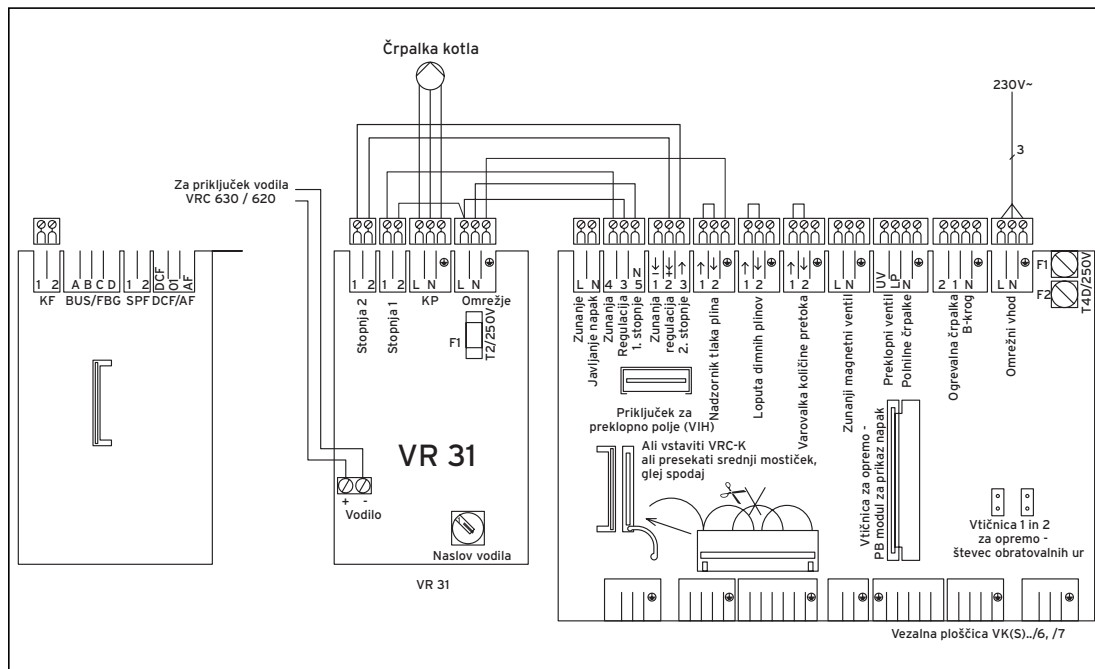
Črpalka kotla

230V~

3

Za priključek vodila
VRC 630 / 620

1 2 KF
A B C D BUS/FBG
1 2 SPF
DCF 0 1 AF DCF/AF

1 2 Stopnja 2
1 2 Stopnja 1
L N KP
L N ⊕ Omrežje

F1 T2/250V

VR 31

+ -
Vodilo

Naslov vodila

VR 31

L N Zunanje Javljanje napak
4 3 5 N Zunanja Regulacija 1. stopnje
1 2 3 Zunanja regulacija 2. stopnje
1 2 Nadzornik tlaka plina
1 2 Loputa dimnih plinov
1 2 ⊕ Varovalka količine pretoka
L N Zunanji magnetni ventil
UV LP N Preklopni ventil Polnilne črpalke
2 1 N Ogrevalna črpalka B-krog
L N ⊕ Omrežni vhod

F1
F2
T4D/250V

Priključek za preklopno polje (VIH)

Ali vstaviti VRC-K ali presekati srednji mostiček, glej spodaj

Vtičnica za opremo - PB modul za prikaz napak

Vtičnica 1 in 2 za opremo - števec obratovalnih ur

Vezalna ploščica VK(S)../6, /7